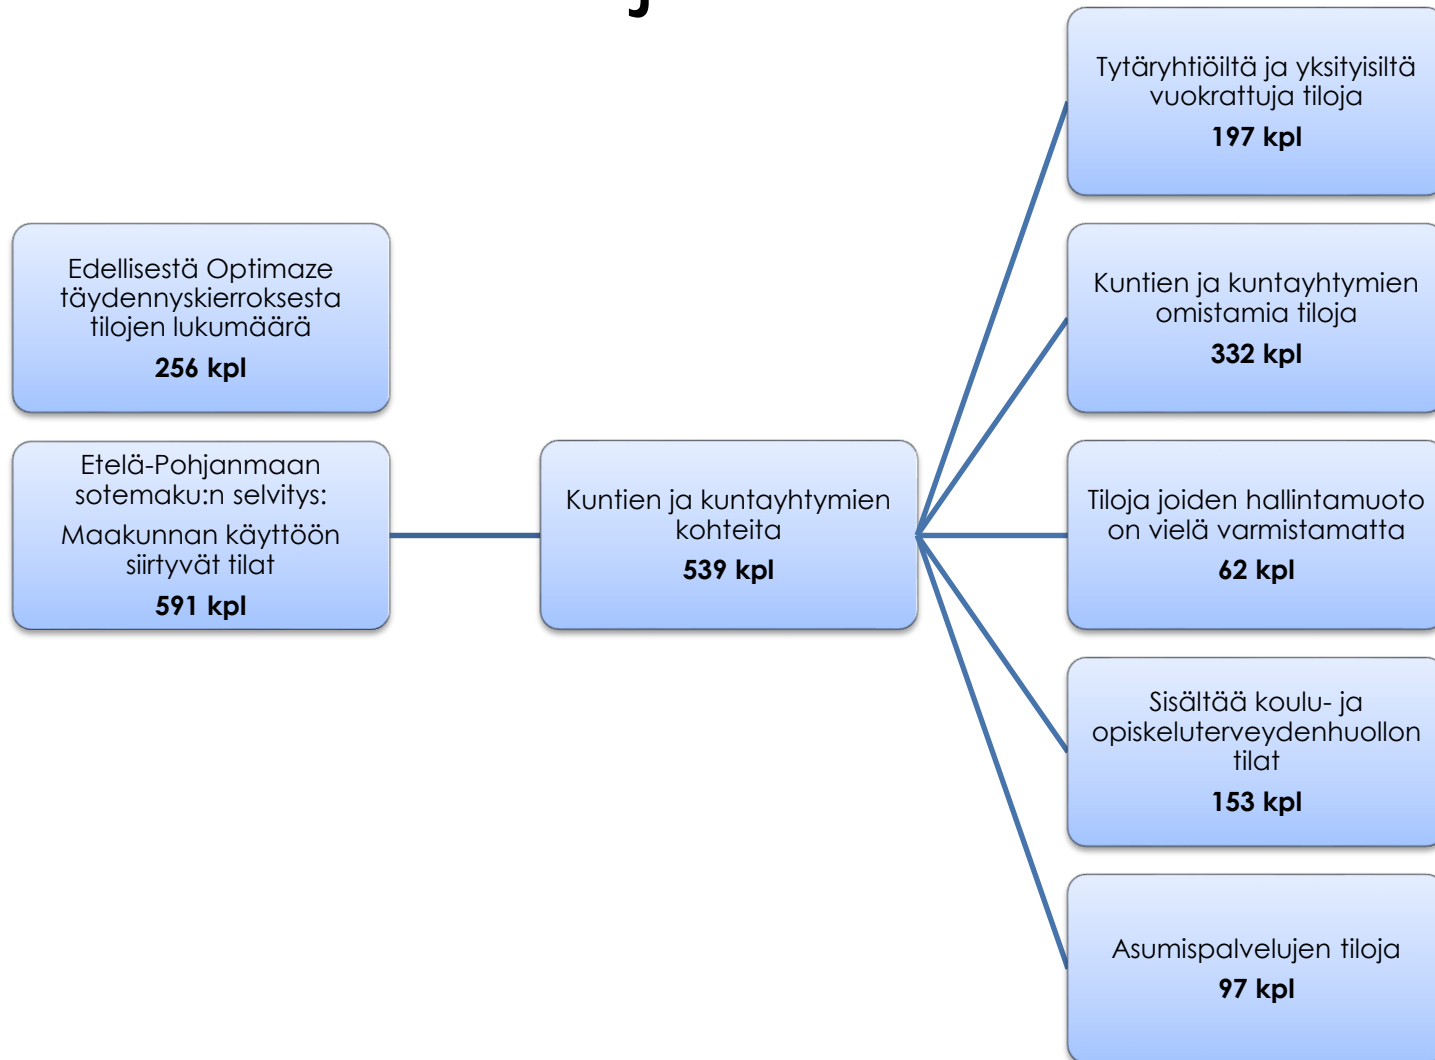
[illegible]

Edellisestä Optimaze täydennyskierroksesta tilojen lukumäärä
**256 kpl**

Etelä-Pohjanmaan sotemaku:n selvitys:
Maakunnan käyttöön siirtyvät tilat
**591 kpl**

Kuntien ja kuntayhtymien kohteita
**539 kpl**

Tytäryhtiöiltä ja yksityisiltä vuokrattuja tiloja
**197 kpl**

Kuntien ja kuntayhtymien omistamia tiloja
**332 kpl**

Tiloja joiden hallintamuoto on vielä varmistamatta
**62 kpl**

Sisältää koulu- ja opiskeluterveydenhuollon tilat
**153 kpl**

Asumispalvelujen tiloja
**97 kpl**